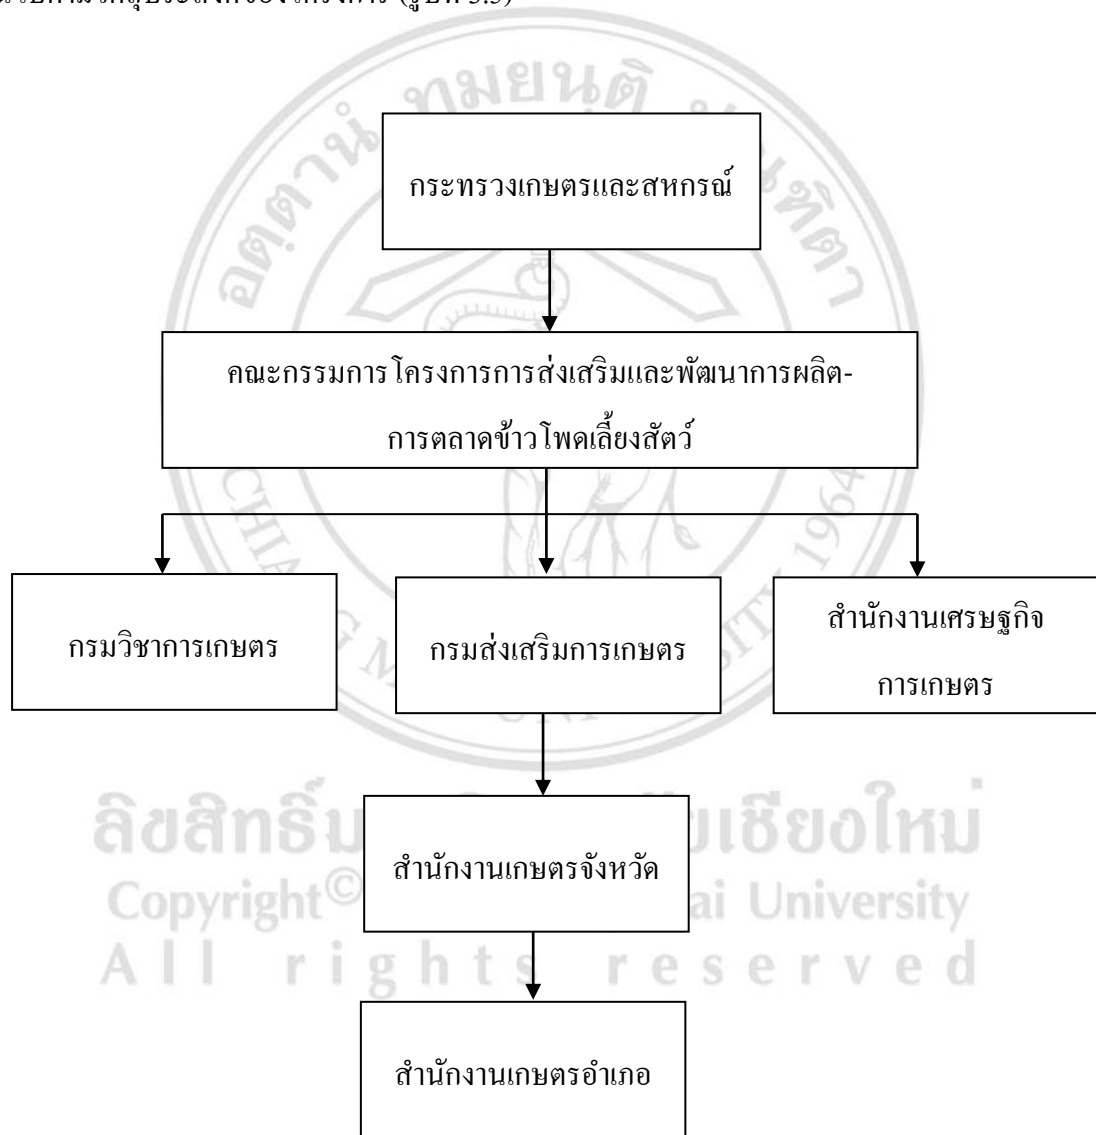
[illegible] (รูปที่ 3.3)

กระทรวงเกษตรและสหกรณ์

คณะกรรมการโครงการการส่งเสริมและพัฒนาการผลิต-การตลาดข้าวโพดเลี้ยงสัตว์

กรมวิชาการเกษตร

กรมส่งเสริมการเกษตร

สำนักงานเศรษฐกิจการเกษตร

สำนักงานเกษตรจังหวัด

สำนักงานเกษตรอำเภอ

ลิขสิทธิ์มหาวิทยาลัยเชียงใหม่
Copyright© by Chiang Mai University
All rights reserved